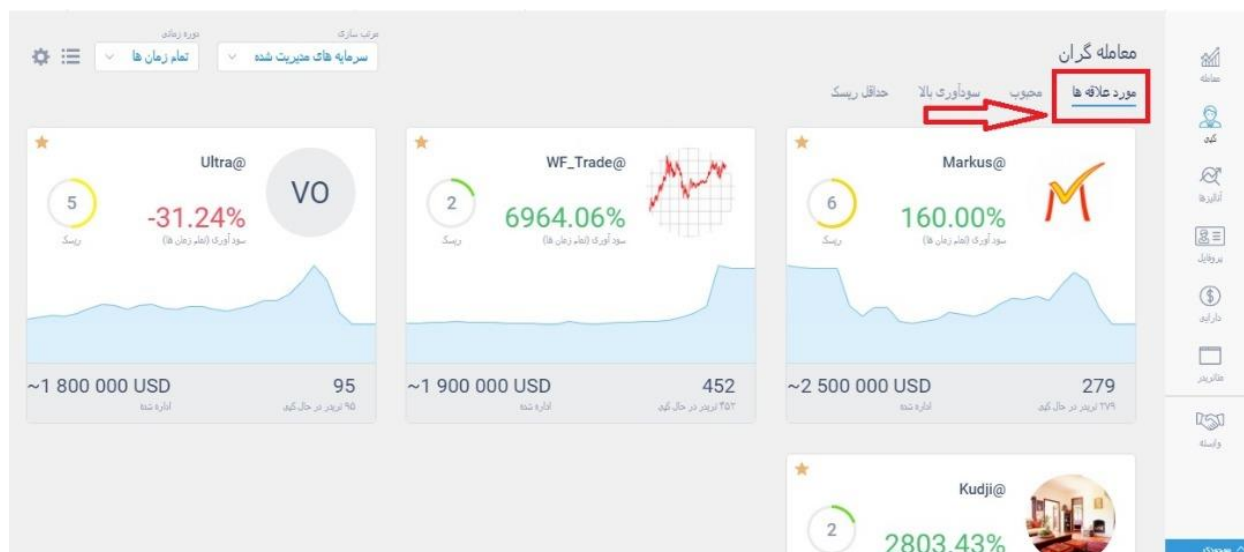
معامله
کپی
آنالیزها
پروفایل
دارایی
متاتریدر
واسطه

معامله گران
مورد علاقه ها
محبوب
سودآوری بالا
حداقل ریسک

مرتب سازی
سرمایه های مدیریت شده
دوره زمانی
تمام زمان ها

Markus@
6
ریسک
160.00%
سود آوری (تمام زمان ها)
~2 500 000 USD
اداره شده
279
۲۷۹ تریدر در حال کپی

WF_Trade@
2
ریسک
6964.06%
سود آوری (تمام زمان ها)
~1 900 000 USD
اداره شده
452
۴۵۲ تریدر در حال کپی

Ultra@
VO
5
ریسک
-31.24%
سود آوری (تمام زمان ها)
~1 800 000 USD
اداره شده
95
۹۵ تریدر در حال کپی

Kudji@
2
2803.43%